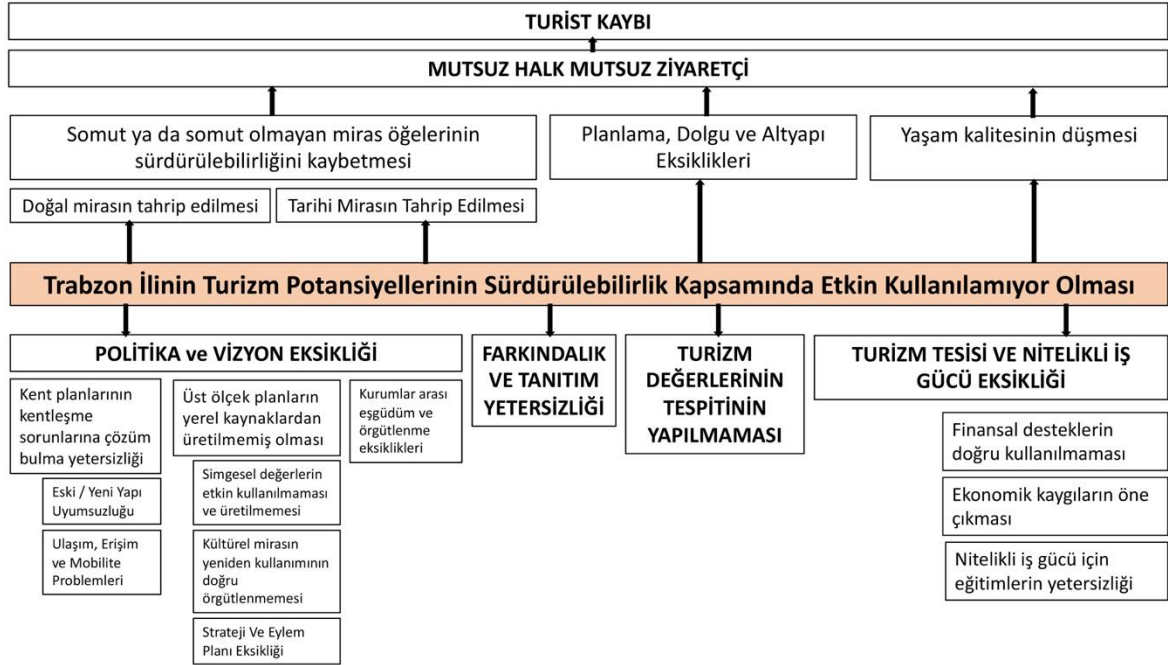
TURİST KAYBI

MUTSUZ HALK MUTSUZ ZİYARETÇİ

Somut ya da somut olmayan miras öğelerinin sürdürülebilirliğini kaybetmesi

Planlama, Dolgu ve Altyapı Eksiklikleri

Yaşam kalitesinin düşmesi

Doğal mirasın tahrip edilmesi

Tarihi Mirasın Tahrip Edilmesi

Trabzon İlinin Turizm Potansiyellerinin Sürdürülebilirlik Kapsamında Etkin Kullanılamıyor Olması

POLİTİKA ve VİZYON EKSİKLİĞİ

Kent planlarının kentleşme sorunlarına çözüm bulma yetersizliği

Eski / Yeni Yapı Uyumsuzluğu

Ulaşım, Erişim ve Mobilite Problemleri

Üst ölçek planların yerel kaynaklardan üretilmemiş olması

Simgesel değerlerin etkin kullanılmaması ve üretilmemesi

Kültürel mirasın yeniden kullanımının doğru örgütlenmemesi

Strateji Ve Eylem Planı Eksikliği

Kurumlar arası eşgüdüm ve örgütlenme eksiklikleri

FARKINDALIK VE TANITIM YETERSİZLİĞİ

TURİZM DEĞERLERİNİN TESPİTİNİN YAPILMAMASI

TURİZM TESİSİ VE NİTELİKLİ İŞ GÜCÜ EKSİKLİĞİ

Finansal desteklerin doğru kullanılmaması

Ekonomik kaygıların öne çıkması

Nitelikli iş gücü için eğitimlerin yetersizliği